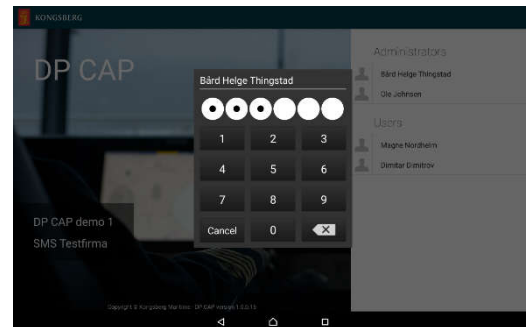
KONGSBERG

DP CAP

Bård Helge Thingstad

1 2 3
4 5 6
7 8 9
Cancel 0

DP CAP demo 1
SMS Testfirma

Administrators
Bård Helge Thingstad
Ole Johnsen

Users
Magne Nordheim
Dimitar Dimitrov

Copyright © Kongsberg Maritime · DP CAP version 1.3.0.15